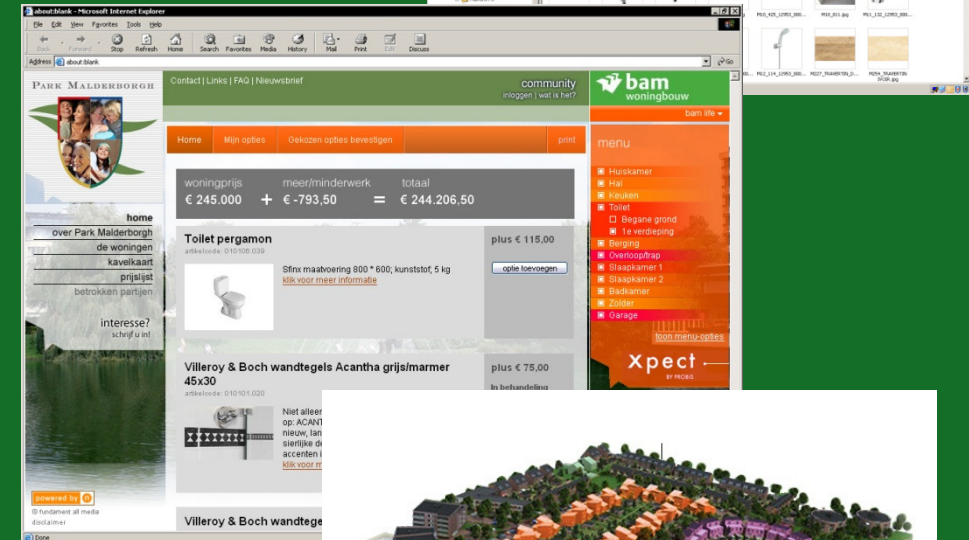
about:blank - Microsoft Internet Explorer

File Edit View Favorites Tools Help

Back Forward Stop Refresh Home Search Favorites Media History Mail Print Edit Discuss

Address about:blank Go

PARK MALDERBORGH

home
over Park Malderborgh
de woningen
kavelkaart
prijslijst
betrokken partijen

interesse?
schrijf u in!

powered by

© fundament all media
disclaimer

Contact | Links | FAQ | Nieuwsbrief

community
inloggen | wat is het?

Home Mijn opties Gekozen opties bevestigen print

woningprijs € 245.000 + meer/minderwerk € -793,50 = totaal € 244.206,50

Toilet pergamon
artikelcode: 010100.039
Sfinx maatvoering 800 * 600; kunststof, 5 kg
klik voor meer informatie
plus € 115,00
optie toevoegen

Villeroy & Boch wandtegels Acantha grijs/marmer 45x30
artikelcode: 010101.020
Niet alleen
op: ACANT
nieuw, lan
sierlijke de
accenten i
klik voor m
plus € 75,00
In behandeling

Villeroy & Boch wandtege

bam woningbouw
bam life

menu
Huiskamer
Hal
Keuken
Toilet
Begane grond
1e verdieping
Berging
Overloop/trap
Slaapkamer 1
Slaapkamer 2
Badkamer
Zolder
Garage
toon menu-opties

xpect BY PROBIS

Done

M10_425_12953_000... M10_011.jpg M11_132_12953_000...
M12_114_12953_000... M027_TRAVERTIN_D... M054_TRAVERTIN